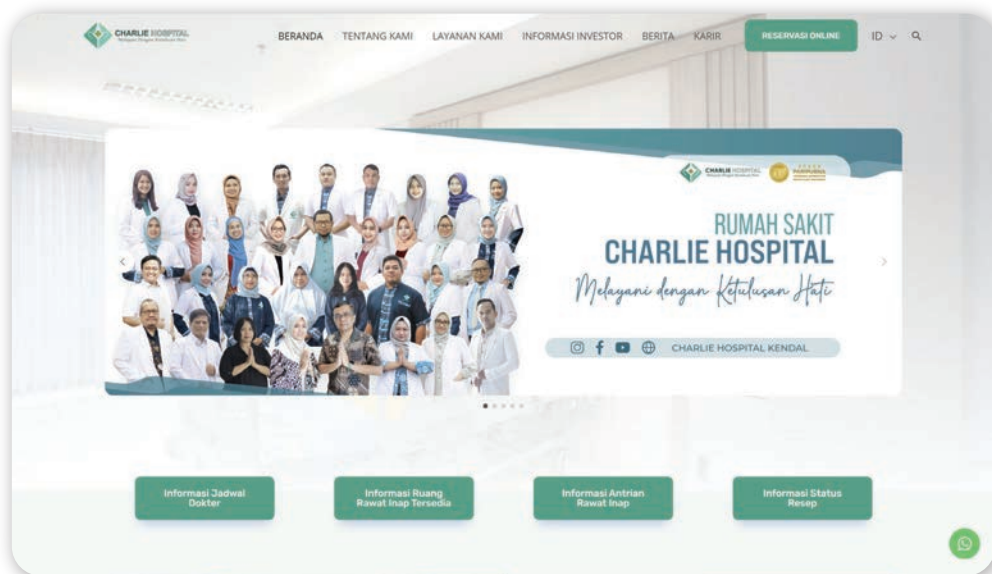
CHARLIE HOSPITAL

BERANDA TENTANG KAMI LAYANAN KAMI INFORMASI INVESTOR BERITA KARIR RESERVASI ONLINE ID

CHARLIE HOSPITAL

RUMAH SAKIT
CHARLIE HOSPITAL
Melayani dengan Ketulusan Hati

CHARLIE HOSPITAL KENDAL

Informasi Jadwal Dokter

Informasi Ruang Rawat Inap Tersedia

Informasi Antrian Rawat Inap

Informasi Status Resep